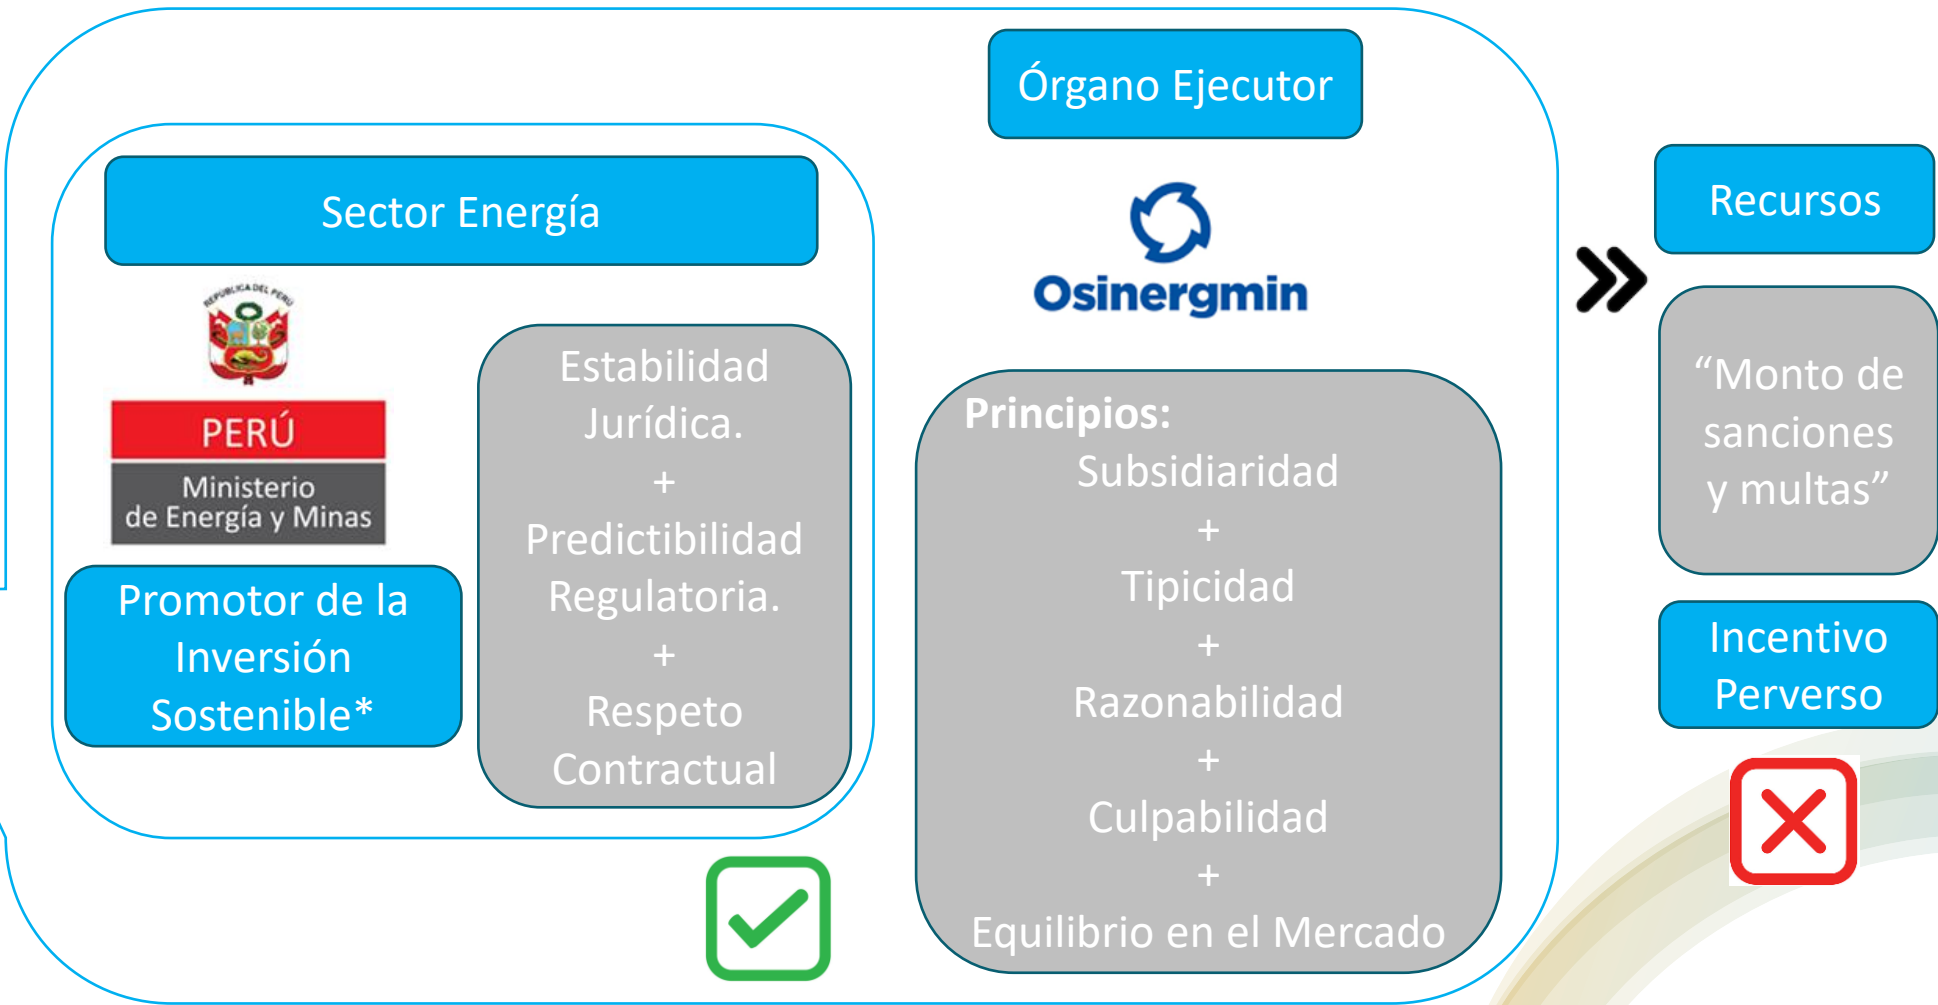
Sector Energía

REPÚBLICA DEL PERÚ

PERÚ Ministerio de Energía y Minas

Promotor de la Inversión Sostenible*

Estabilidad Jurídica.
+
Predictibilidad Regulatoria.
+
Respeto Contractual

Órgano Ejecutor

Osinergmin

Principios:
Subsidiaridad
+
Tipicidad
+
Razonabilidad
+
Culpabilidad
+
Equilibrio en el Mercado

Recursos

“Monto de sanciones y multas”

Incentivo Perverso